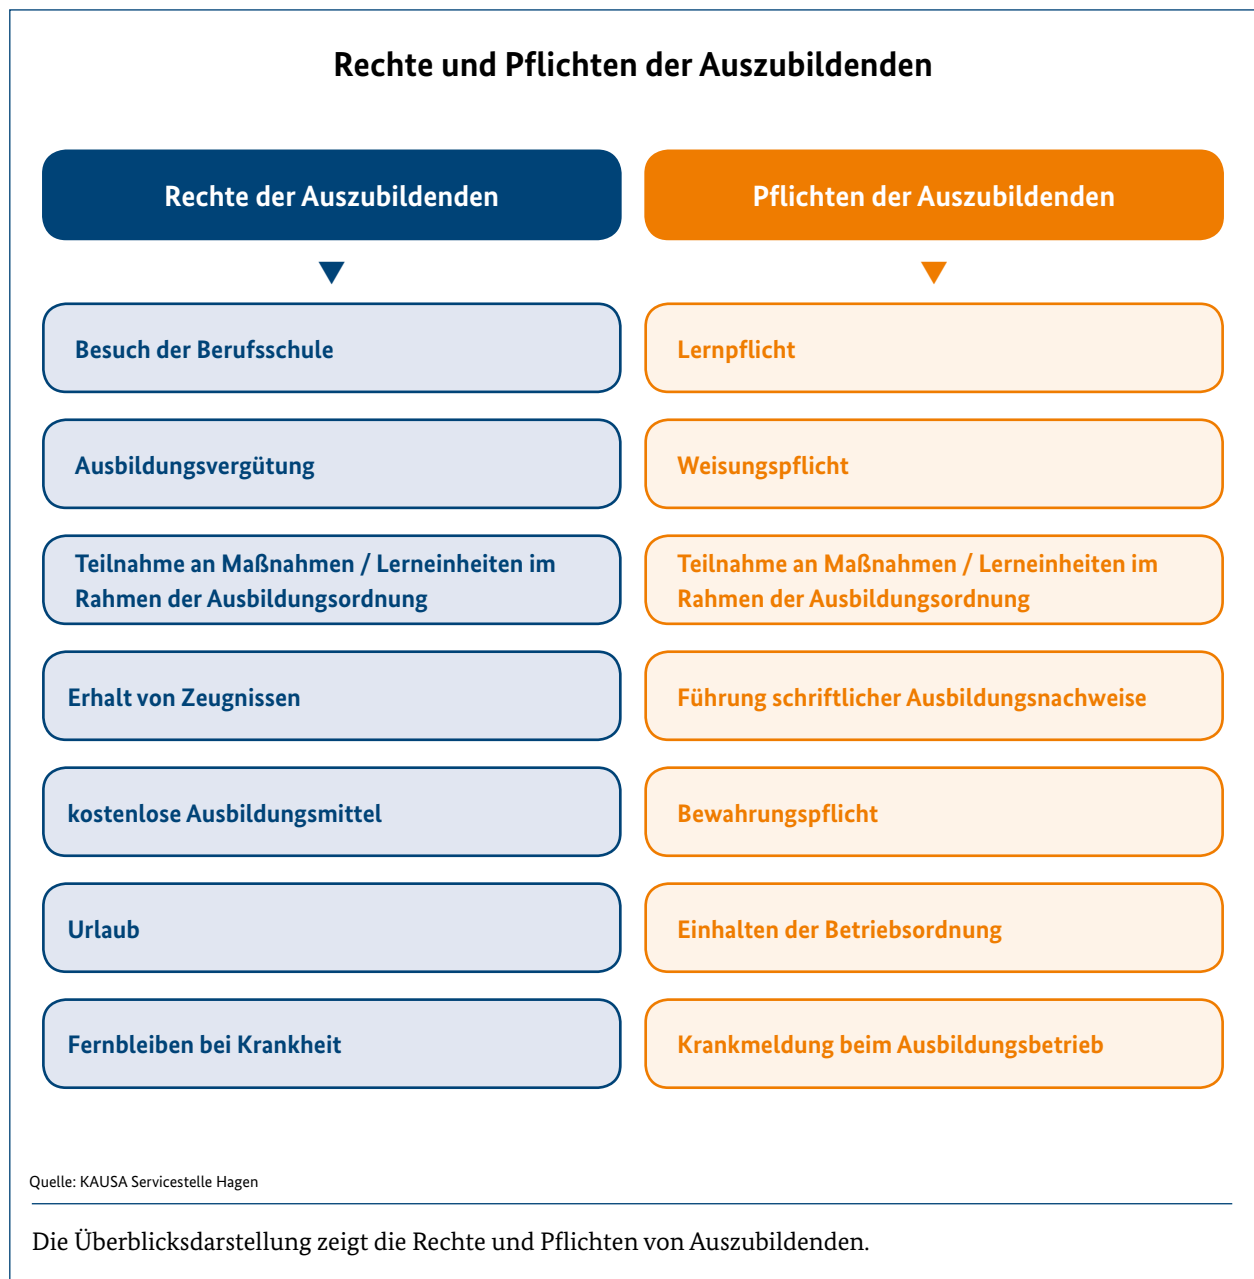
Rechte und Pflichten der Auszubildenden

Rechte der Auszubildenden

Besuch der Berufsschule

Ausbildungsvergütung

Teilnahme an Maßnahmen / Lerneinheiten im Rahmen der Ausbildungsordnung

Erhalt von Zeugnissen

kostenlose Ausbildungsmittel

Urlaub

Fernbleiben bei Krankheit

Pflichten der Auszubildenden

Lernpflicht

Weisungspflicht

Teilnahme an Maßnahmen / Lerneinheiten im Rahmen der Ausbildungsordnung

Führung schriftlicher Ausbildungsnachweise

Bewahrungspflicht

Einhalten der Betriebsordnung

Krankmeldung beim Ausbildungsbetrieb

Quelle: KAUSA Servicestelle Hagen

Die Überblicksdarstellung zeigt die Rechte und Pflichten von Auszubildenden.